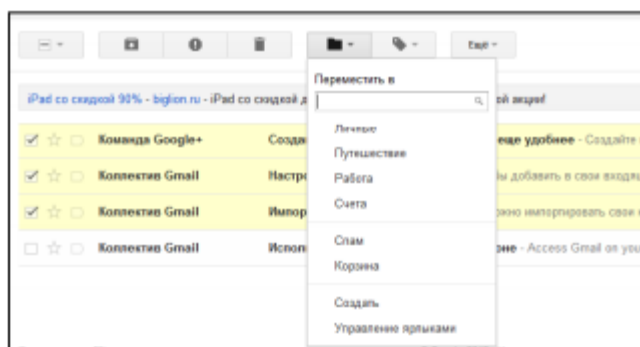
Ещё

Переместить в

iPad со скидкой 90% - biglion.ru - iPad со скидкой д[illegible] ой акции!

Команда Google+ Созда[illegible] еще удобнее - Создайте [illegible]

Коллектив Gmail Настр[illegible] ы добавить в свои входя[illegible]

Коллектив Gmail Импор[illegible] жно импортировать свои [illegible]

Коллектив Gmail Испол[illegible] не - Access Gmail on you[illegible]

Личные
Путешествие
Работа
Счета

Спам
Корзина

Создать
Управление ярлыками